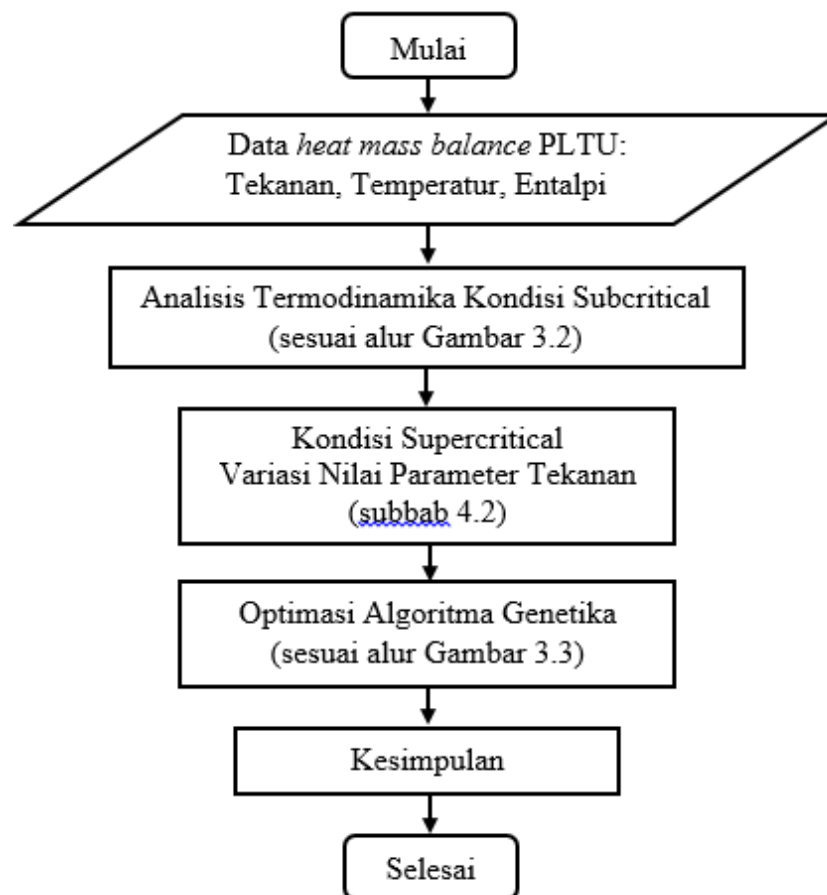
Mulai

Data *heat mass balance* PLTU:
Tekanan, Temperatur, Entalpi

Analisis Termodinamika Kondisi Subcritical
(sesuai alur Gambar 3.2)

Kondisi Supercritical
Variasi Nilai Parameter Tekanan
(subbab 4.2)

Optimasi Algoritma Genetika
(sesuai alur Gambar 3.3)

Kesimpulan

Selesai